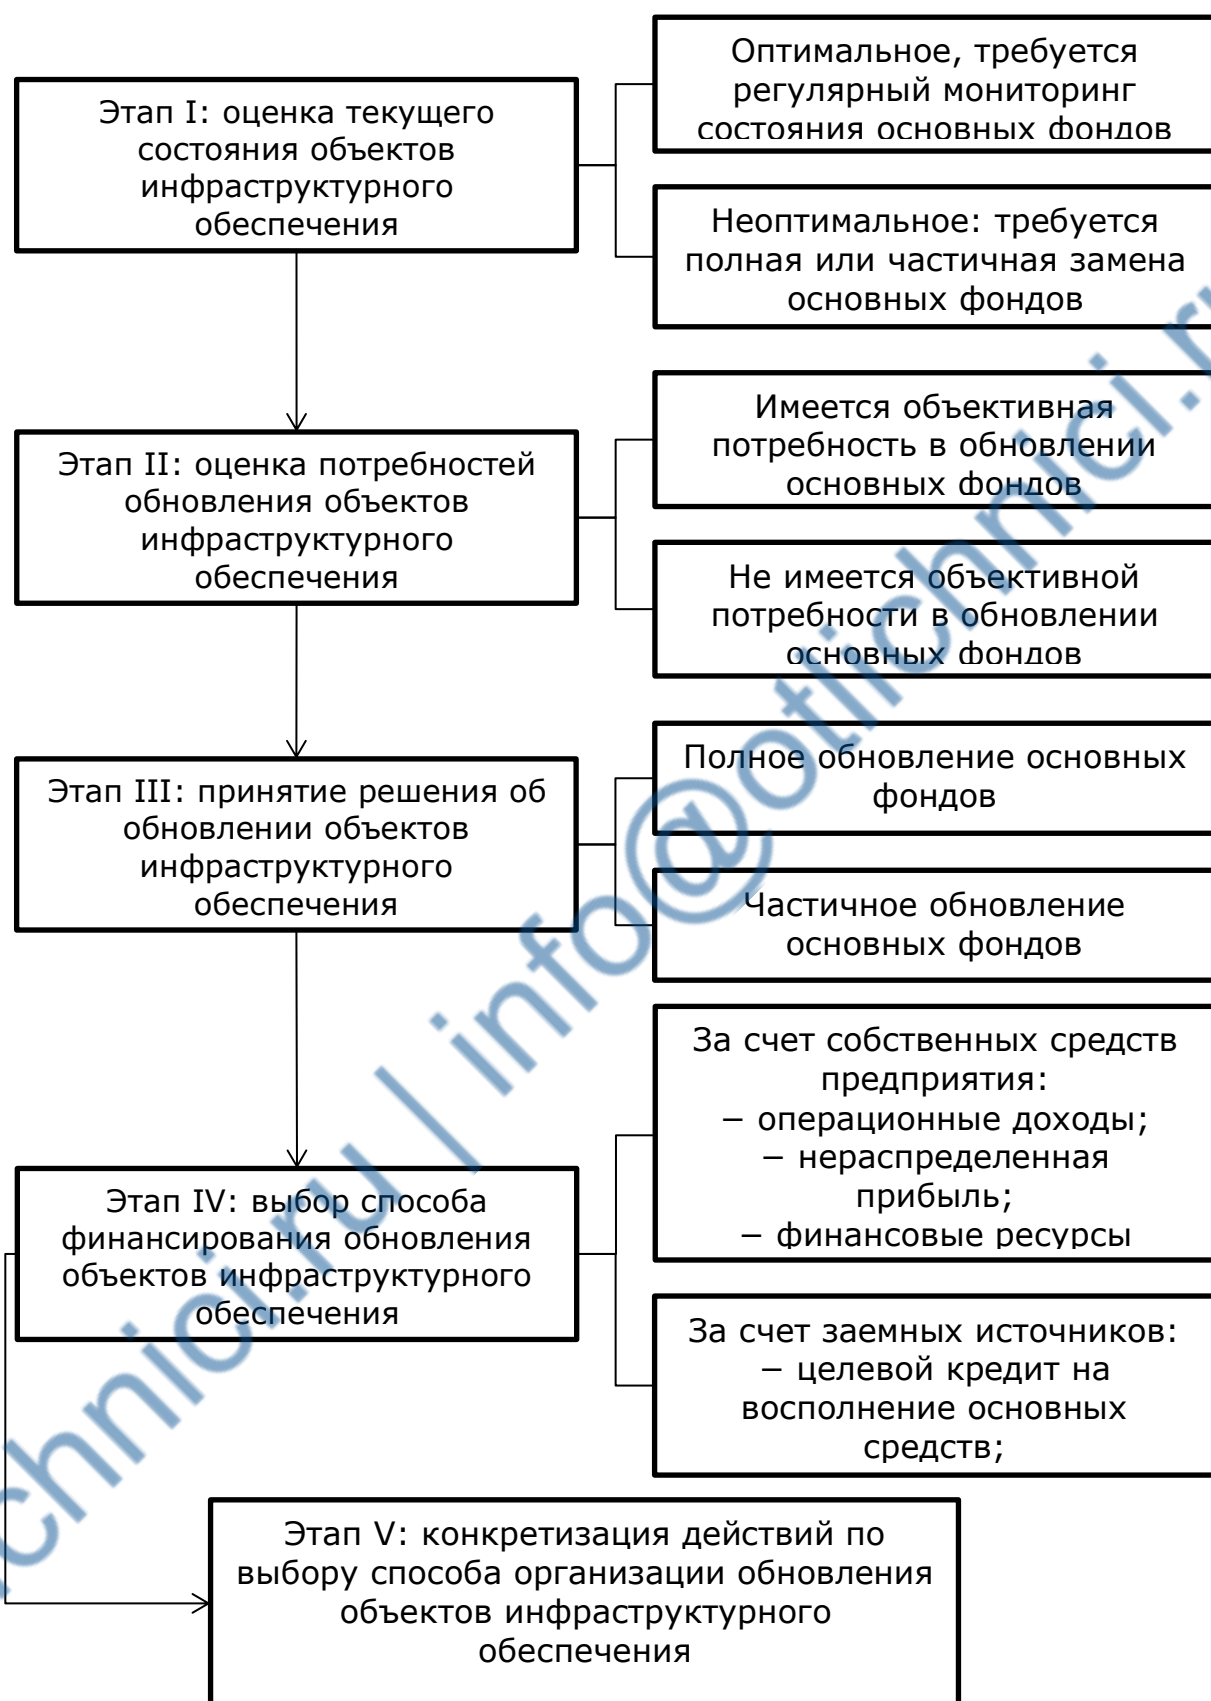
Этап I: оценка текущего состояния объектов инфраструктурного обеспечения

Оптимальное, требуется регулярный мониторинг состояния основных фондов

Неоптимальное: требуется полная или частичная замена основных фондов

Этап II: оценка потребностей обновления объектов инфраструктурного обеспечения

Имеется объективная потребность в обновлении основных фондов

Не имеется объективной потребности в обновлении основных фондов

Этап III: принятие решения об обновлении объектов инфраструктурного обеспечения

Полное обновление основных фондов

Частичное обновление основных фондов

Этап IV: выбор способа финансирования обновления объектов инфраструктурного обеспечения

За счет собственных средств предприятия:
– операционные доходы;
– нераспределенная прибыль;
– финансовые ресурсы

За счет заемных источников:
– целевой кредит на восполнение основных средств;

Этап V: конкретизация действий по выбору способа организации обновления объектов инфраструктурного обеспечения

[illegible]chnici.ru | info@otlichnici.r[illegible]